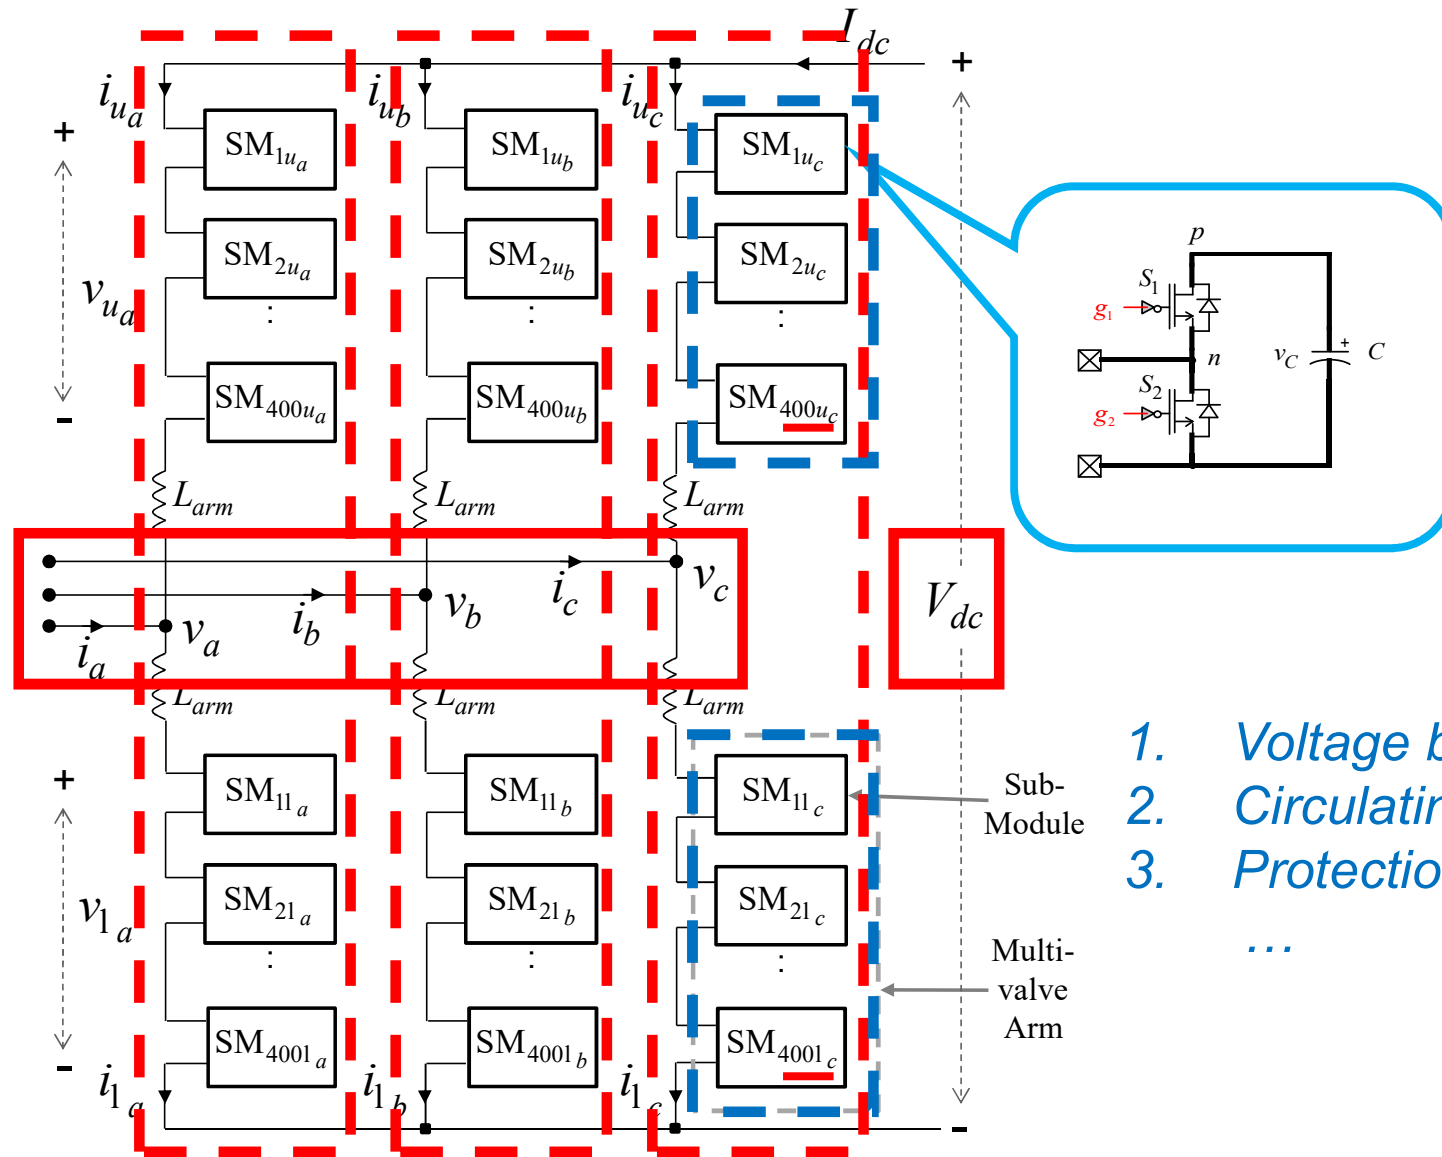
$I_{dc}$

+

$i_{u_a}$ $i_{u_b}$ $i_{u_c}$

+

$SM_{1u_a}$ $SM_{1u_b}$ $SM_{1u_c}$

$SM_{2u_a}$ $SM_{2u_b}$ $SM_{2u_c}$

$v_{u_a}$

⋮ ⋮ ⋮

$SM_{400u_a}$ $SM_{400u_b}$ $SM_{400u_c}$

-

$p$

$S_1$

$g_1$

$n$

$v_C$

$C$

$S_2$

$g_2$

$L_{arm}$ $L_{arm}$ $L_{arm}$

$v_c$

$i_c$

$v_b$

$i_b$

$v_a$

$i_a$

$V_{dc}$

$L_{arm}$ $L_{arm}$ $L_{arm}$

1. Voltage b

2. Circulatir

3. Protectio

…

+

$SM_{11\,a}$ $SM_{11\,b}$ $SM_{11\,c}$

Sub-Module

$SM_{21\,a}$ $SM_{21\,b}$ $SM_{21\,c}$

$v_{1\,a}$

⋮ ⋮ ⋮

Multi-valve Arm

$SM_{4001\,a}$ $SM_{4001\,b}$ $SM_{4001\,c}$

-

$i_{1\,a}$ $i_{1\,b}$ $i_{1\,c}$

-